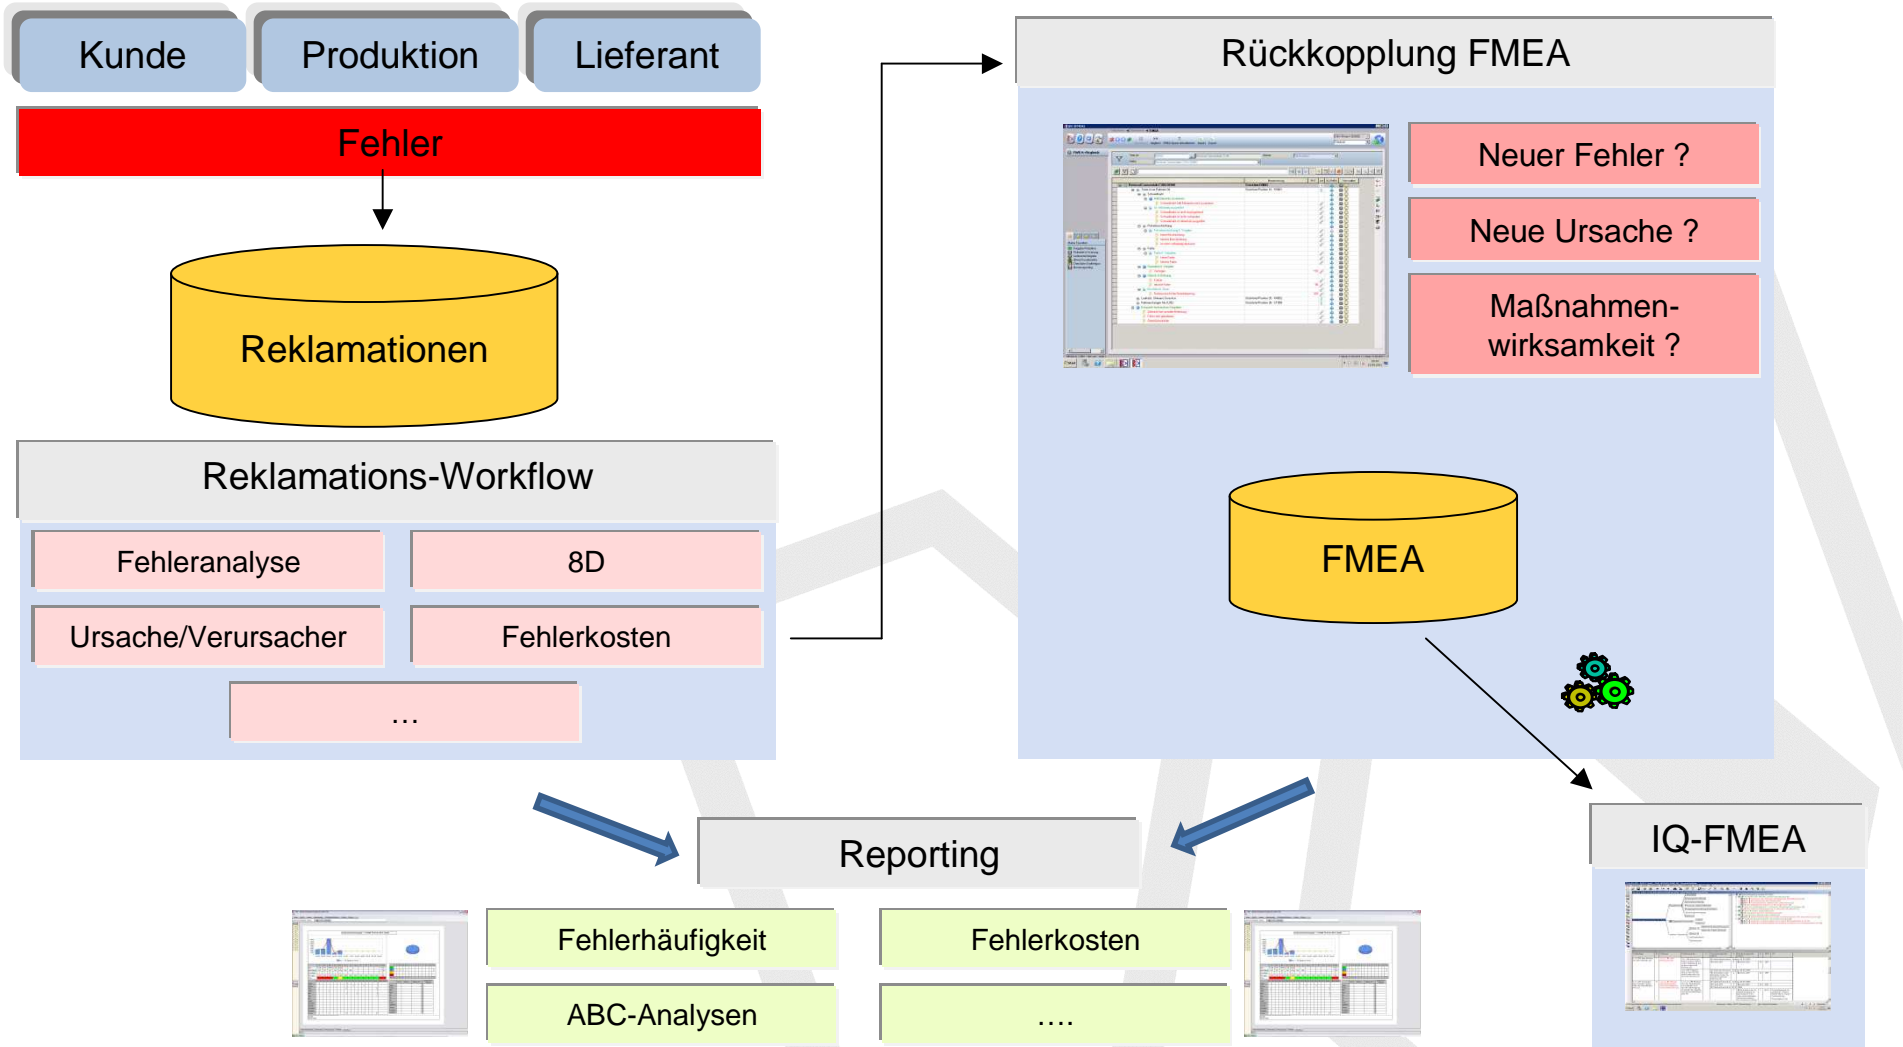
Kunde

Produktion

Lieferant

Fehler

Reklamationen

Reklamations-Workflow

Fehleranalyse

8D

Ursache/Verursacher

Fehlerkosten

…

Rückkopplung FMEA

Neuer Fehler ?

Neue Ursache ?

Maßnahmenwirksamkeit ?

FMEA

Reporting

Fehlerhäufigkeit

Fehlerkosten

ABC-Analysen

….

IQ-FMEA